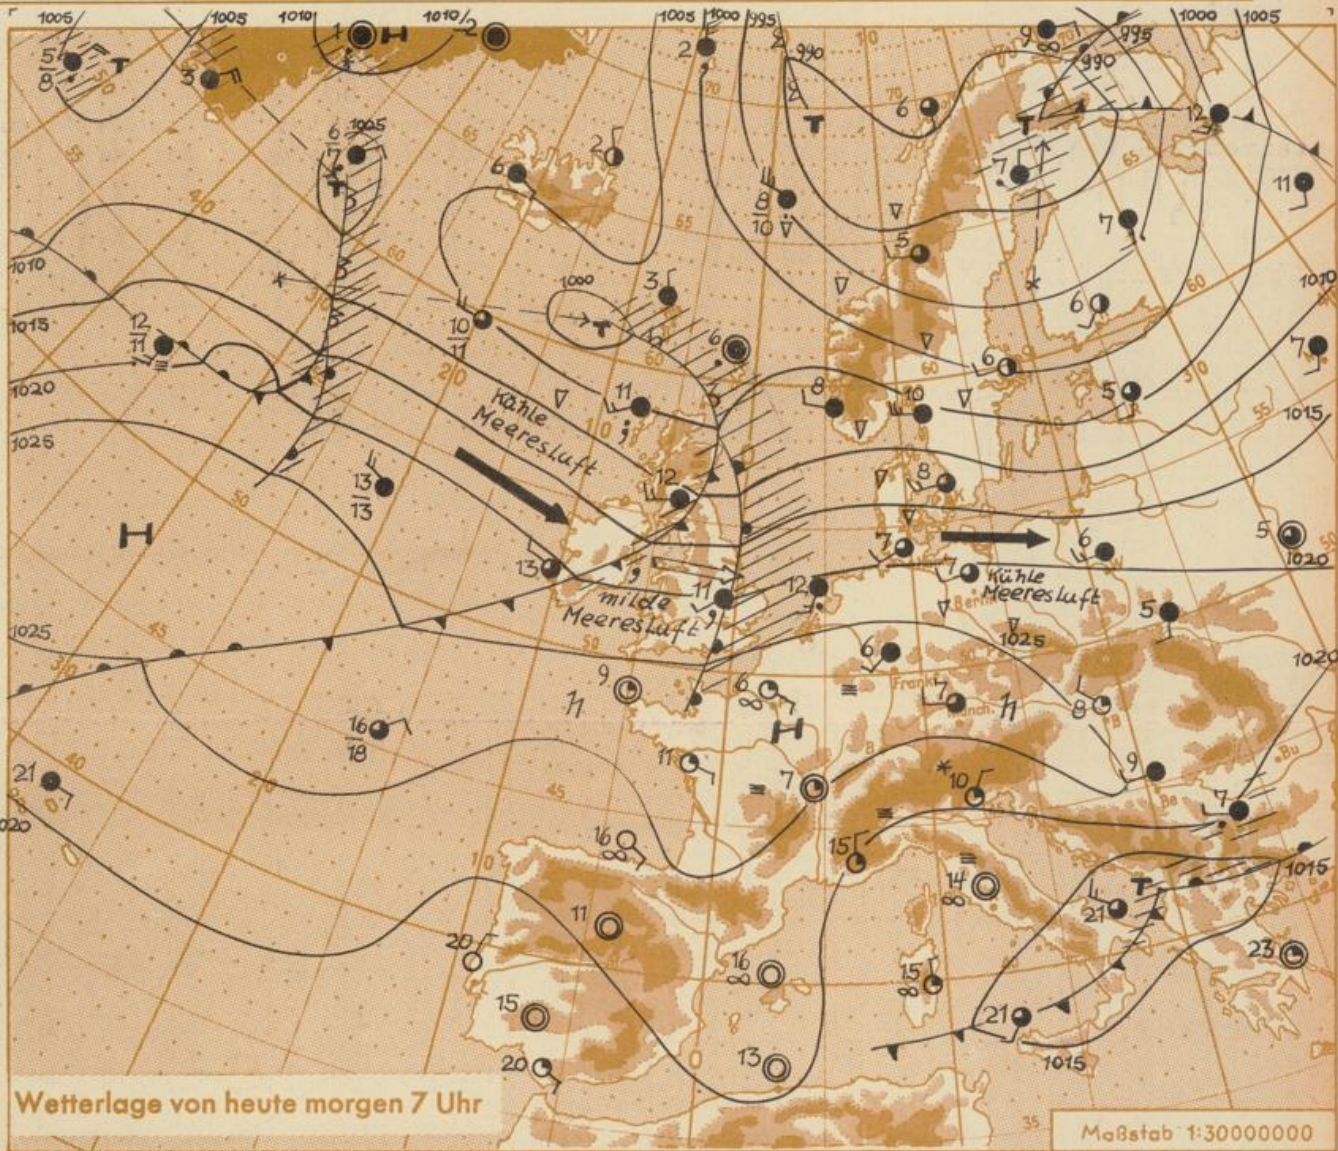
1005 1005 1010 1010 1005 1000 995 990 995 990 1000 1005

H T T T T T H H

Kühle Meeresluft

milde Meeresluft

Kühle Meeresluft

1010 1015 1020 1025 1025 1000 1025 1020 1015 1015 1020 1010 1015 1020

Berlin Frankf. München

Wetterlage von heute morgen 7 Uhr

Maßstab 1:30000000